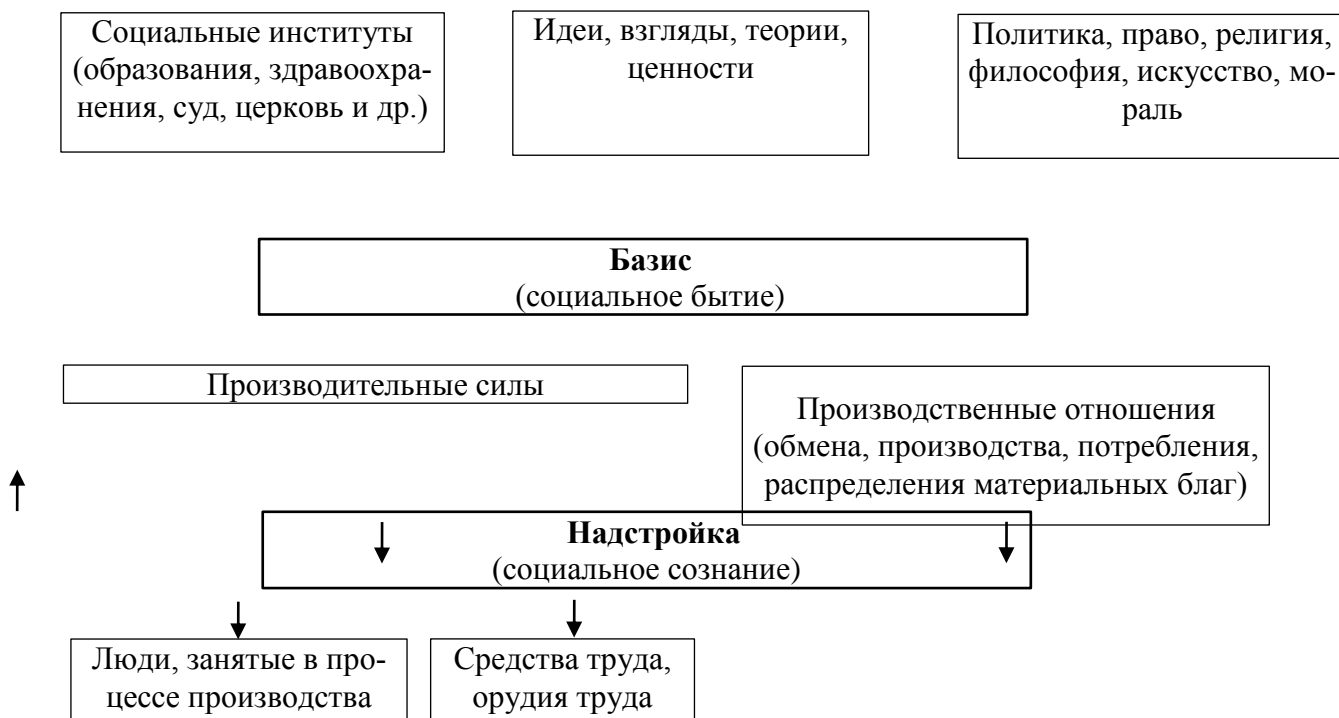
Социальные институты (образования, здравоохранения, суд, церковь и др.)

Идеи, взгляды, теории, ценности

Политика, право, религия, философия, искусство, мораль

**Базис**
(социальное бытие)

Производительные силы

Производственные отношения (обмена, производства, потребления, распределения материальных благ)

**Надстройка**
(социальное сознание)

Люди, занятые в процессе производства

Средства труда, орудия труда